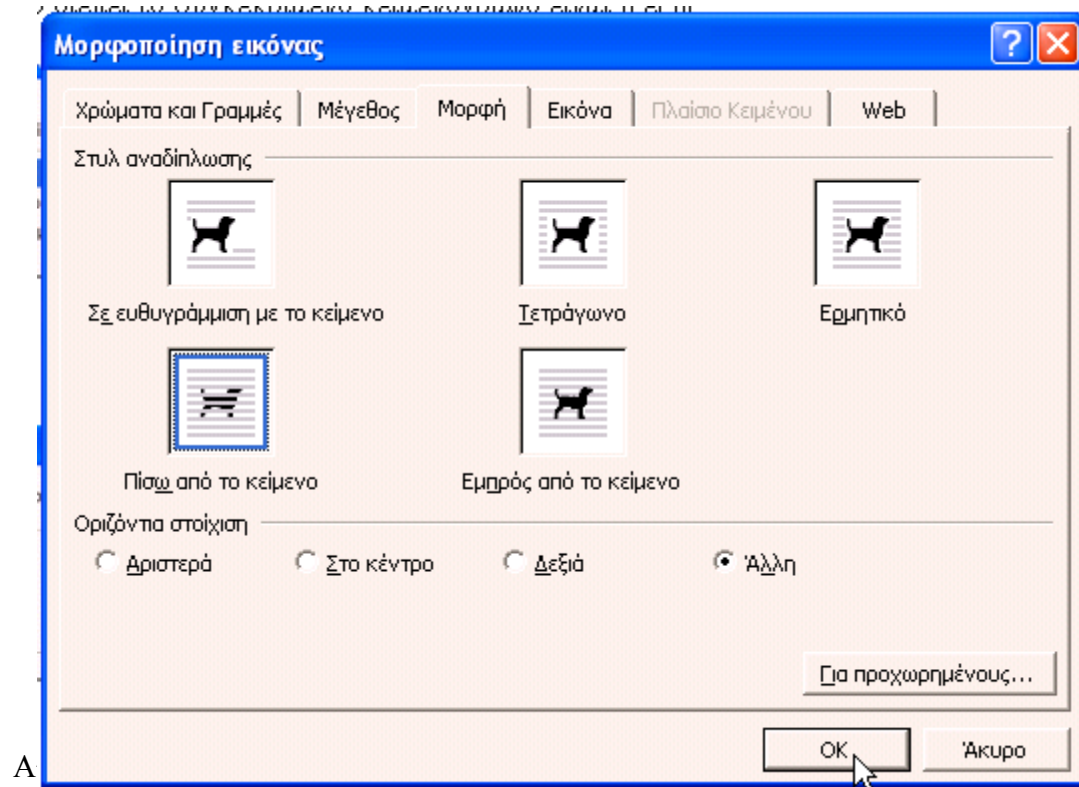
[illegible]

Μορφοποίηση εικόνας

Χρώματα και Γραμμές | Μέγεθος | Μορφή | Εικόνα | Πλαίσιο Κειμένου | Web

Στυλ αναδίπλωσης

Σε ευθυγράμμιση με το κείμενο

Τετράγωνο

Ερμητικό

Πίσω από το κείμενο

Εμπρός από το κείμενο

Οριζόντια στοίχιση

Αριστερά

Στο κέντρο

Δεξιά

Άλλη

Για προχωρημένους...

OK

Άκυρο

A